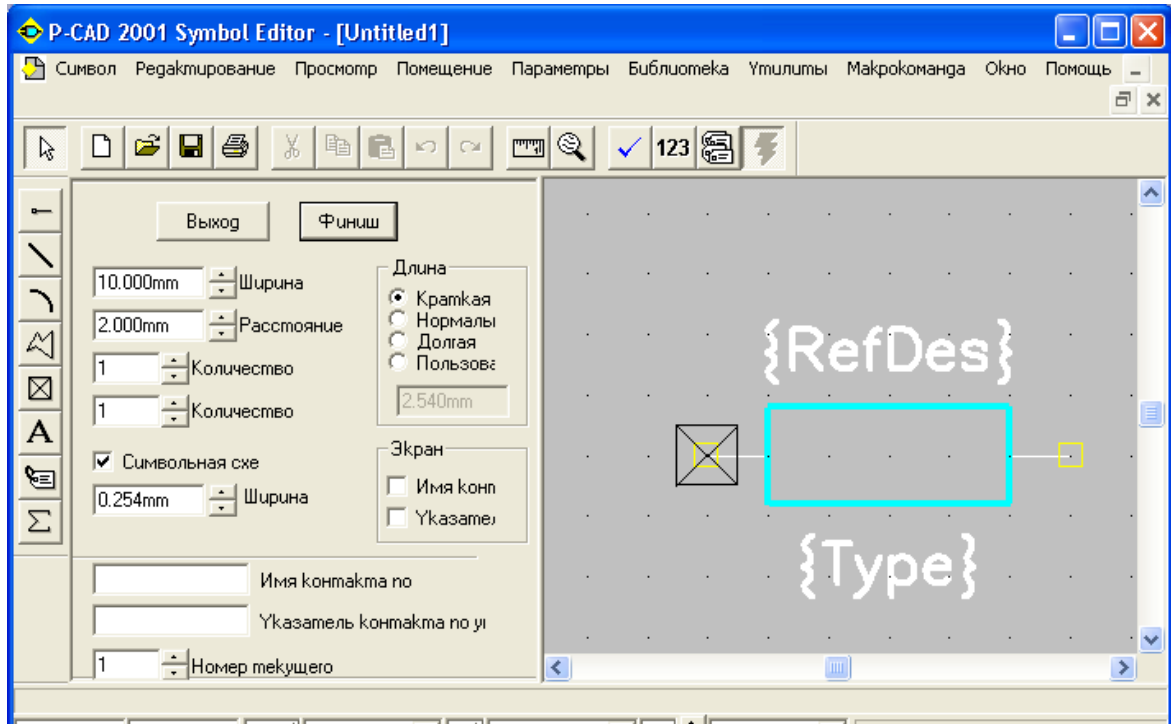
P-CAD 2001 Symbol Editor - [Untitled1]

Символ Редактирование Просмотр Помещение Параметры Библиотека Утилиты Макрокоманда Окно Помощь

123

Выход

Финиш

10.000mm Ширина

2.000mm Расстояние

1 Количество

1 Количество

Символьная схе

0.254mm Ширина

Длина

Краткая

Нормальн

Долгая

Пользова

2.540mm

Экран

Имя конт

Указател

Имя контакта по

Указатель контакта по у

1 Номер текущего

{RefDes}

{Type}